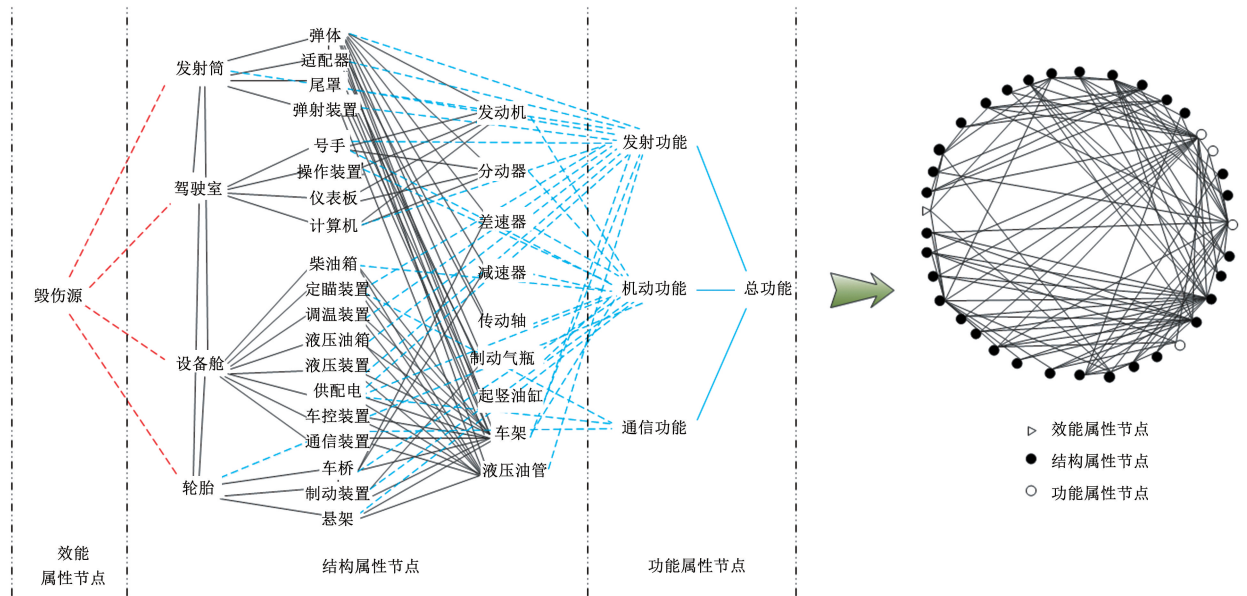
弹体
适配器
发射筒
尾罩
弹射装置
发动机
发射功能
号手
操作装置
分动器
驾驶室
仪表板
计算机
差速器
柴油箱
减速器
毁伤源
定瞄装置
机动功能
总功能
调温装置
传动轴
液压油箱
设备舱
液压装置
制动气瓶
供配电
起竖油缸
车控装置
通信功能
通信装置
车架
车桥
液压油管
轮胎
制动装置
悬架

效能
属性节点

结构属性节点

功能属性节点

效能属性节点
结构属性节点
功能属性节点